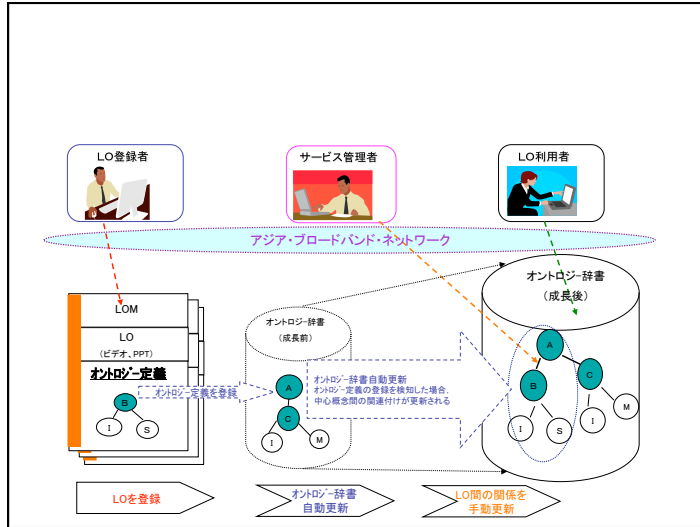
LO登録者

サービス管理者

LO利用者

アジア・ブロードバンド・ネットワーク

オントロジー辞書
(成長後)

LOM

LO
(ビデオ、PPT)

オントロジー定義

B

I

S

オントロジー定義を登録

オントロジー辞書
(成長前)

A

C

I

M

オントロジー辞書自動更新
オントロジー定義の登録を検知した場合、中心概念間の関連付けが更新される

A

B

C

I

S

I

M

LOを登録

オントロジー辞書
自動更新

LO間の関係を
手動更新